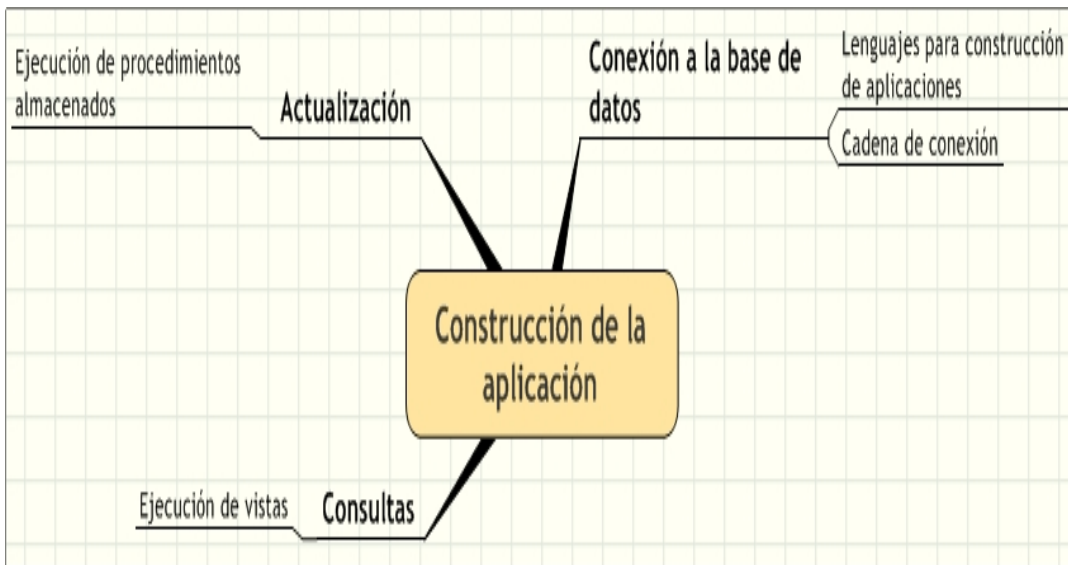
Construcción de la aplicación

Actualización

Ejecución de procedimientos almacenados

Conexión a la base de datos

Lenguajes para construcción de aplicaciones

Cadena de conexión

Consultas

Ejecución de vistas